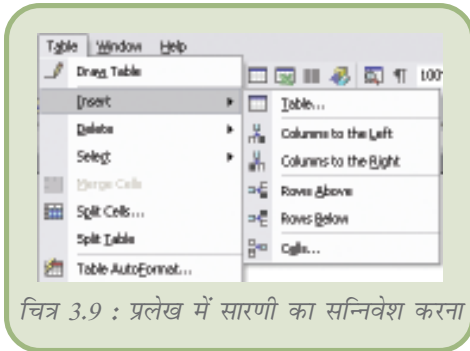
Table Window Help

Draw Table

Insert

Delete

Select

Merge Cells

Split Cells...

Split Table

Table AutoFormat...

100

Table...

Columns to the Left

Columns to the Right

Rows Above

Rows Below

Cells...

चित्र 3.9 : प्रलेख में सारणी का सन्निवेश करना